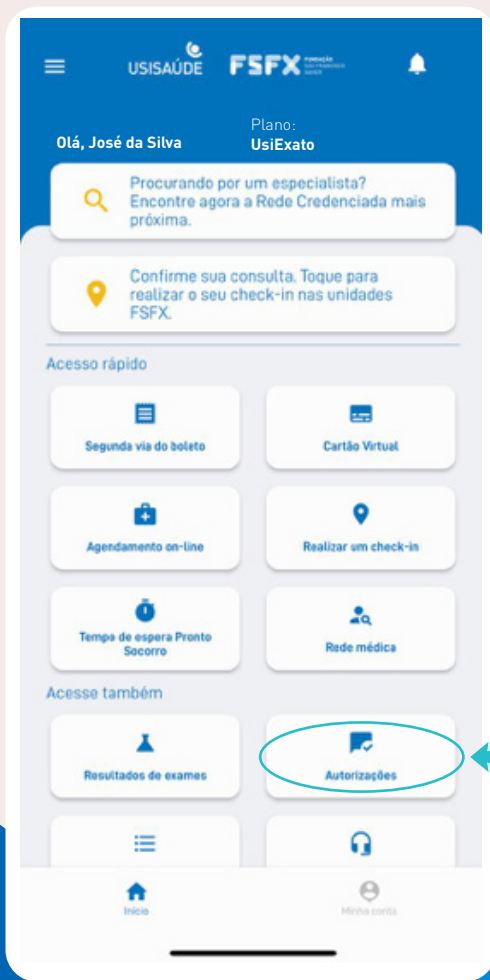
USISAÚDE FSFX FUNDAÇÃO SÃO FRANCISCO XAVIER

Olá, José da Silva

Plano:
UsiExato

Procurando por um especialista? Encontre agora a Rede Credenciada mais próxima.

Confirme sua consulta. Toque para realizar o seu check-in nas unidades FSFX.

Acesso rápido

Segunda via do boleto

Cartão Virtual

Agendamento on-line

Realizar um check-in

Tempo de espera Pronto Socorro

Rede médica

Acesse também

Resultados de exames

Autorizações

Início

Minha conta